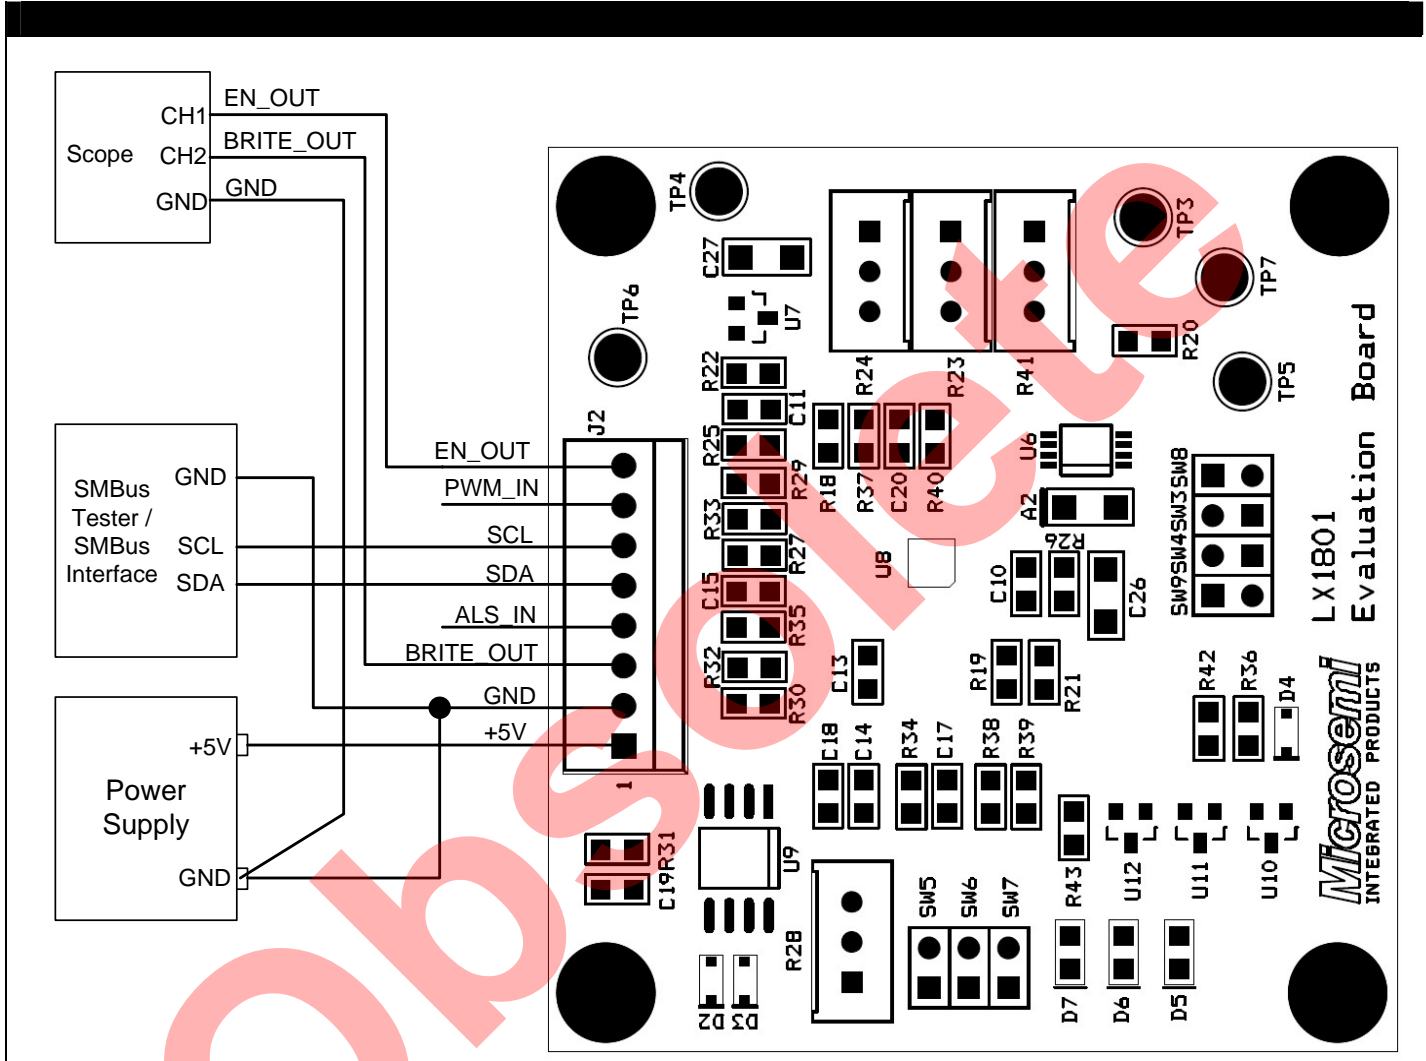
Scope
CH1
CH2
GND
EN_OUT
BRITE_OUT
GND

SMBus Tester / SMBus Interface
GND
SCL
SDA

Power Supply
+5V
GND

EN_OUT
PWM_IN
SCL
SDA
ALS_IN
BRITE_OUT
GND
+5V

Obsolete

J2
1
TP4
TP6
C27
U7
R22
C11
R25
R29
R33
R27
C15
R35
R32
R30
R18
R37
C20
R40
R24
R23
R41
TP3
TP7
R20
TP5
U6
A2
R26
U8
C10
C26
SW9SW4SW3SW8
LX1801 Evaluation Board
C13
R19
R21
R42
R36
D4
C18
C14
R34
C17
R38
R39
R43
U12
U11
U10
Microsemi
INTEGRATED PRODUCTS
C19R31
U9
R28
SW5
SW6
SW7
D2
D3
D7
D6
D5